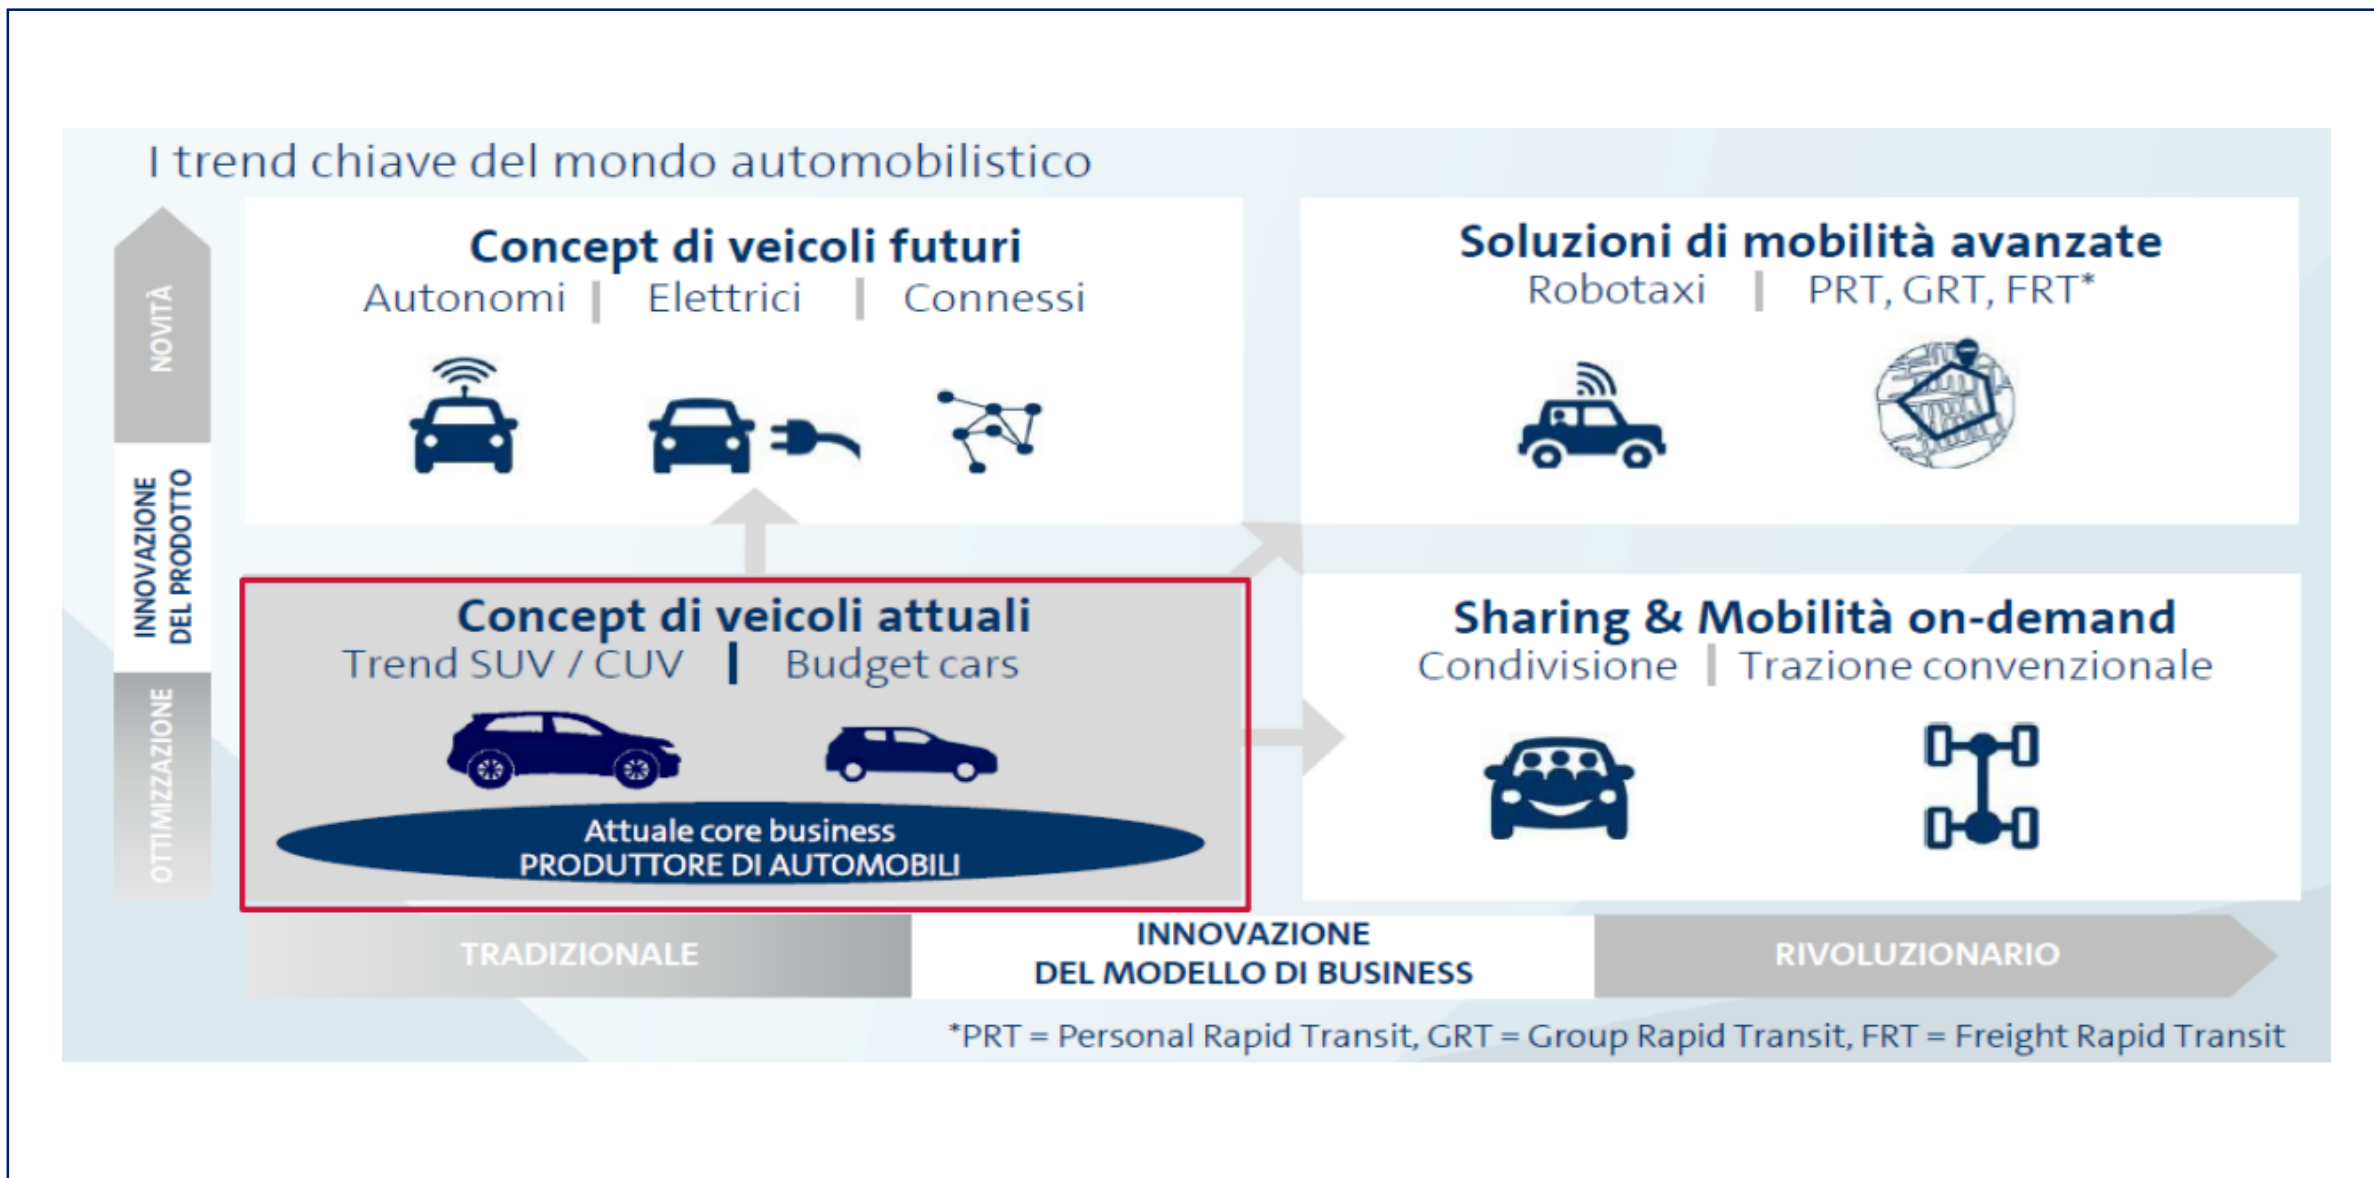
I trend chiave del mondo automobilistico

NOVITÀ

INNOVAZIONE DEL PRODOTTO

OTTIMIZZAZIONE

Concept di veicoli futuri
Autonomi | Elettrici | Connessi

Soluzioni di mobilità avanzate
Robotaxi | PRT, GRT, FRT*

Concept di veicoli attuali
Trend SUV / CUV | Budget cars

Attuale core business
PRODUTTORE DI AUTOMOBILI

Sharing & Mobilità on-demand
Condivisione | Trazione convenzionale

TRADIZIONALE

INNOVAZIONE DEL MODELLO DI BUSINESS

RIVOLUZIONARIO

*PRT = Personal Rapid Transit, GRT = Group Rapid Transit, FRT = Freight Rapid Transit